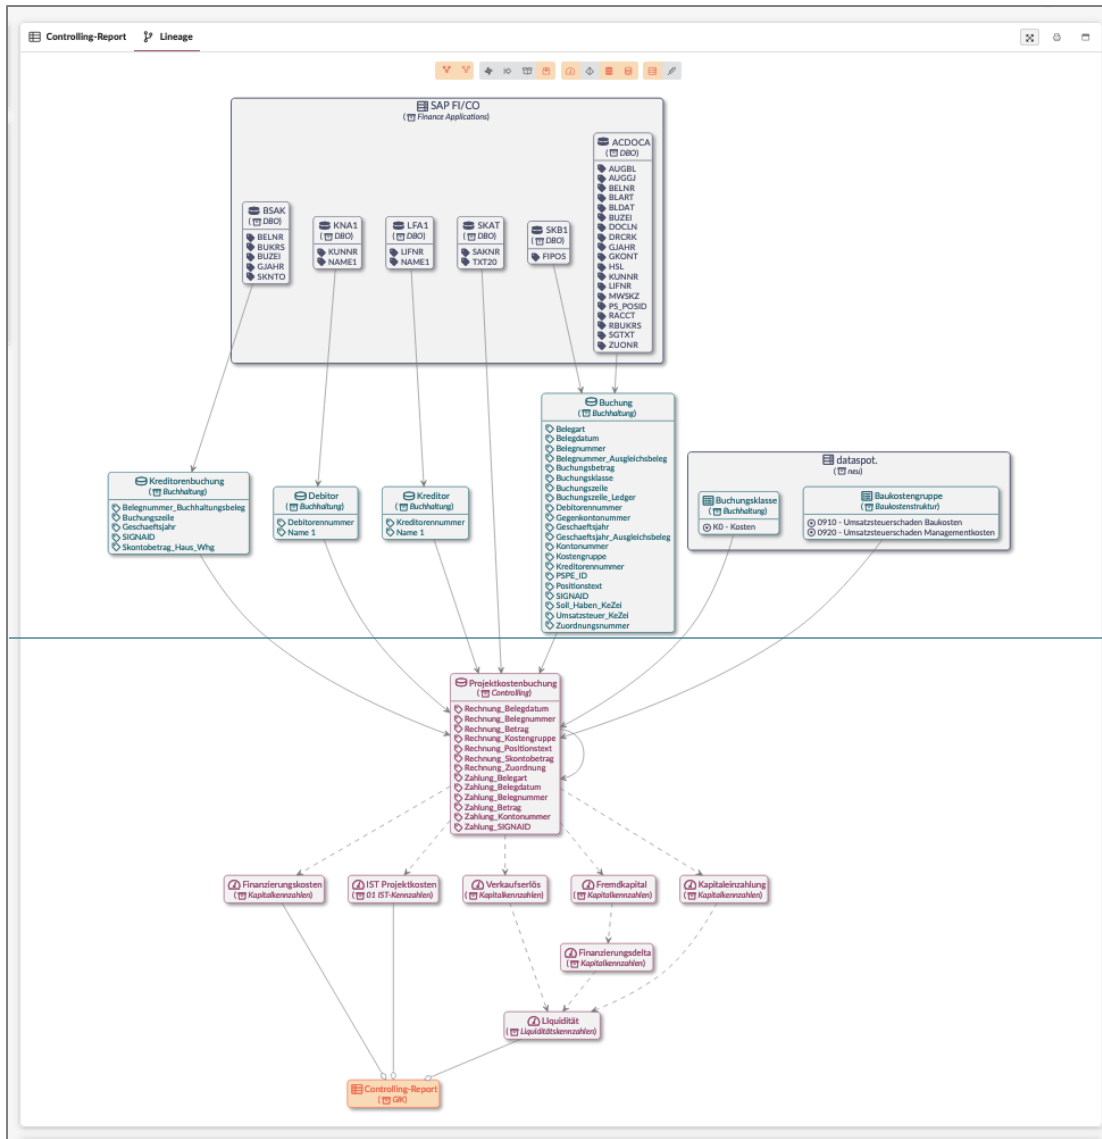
Controlling-Report Lineage

SAP FI/CO
(Finance Applications)

ACDOCA
(DBO)
AUGBL
AUGGJ
BELNR
BLART
BLDAT
BUZEI
DOCLN
DRCRK
GJAHR
GKONT
HSL
KUNNR
LIFNR
MWSKZ
PS_POSID
RACCT
RBUKRS
SGTXT
ZUONR

BSAK
(DBO)
BELNR
BUKRS
BUZEI
GJAHR
SKNTO

KNA1
(DBO)
KUNNR
NAME1

LFA1
(DBO)
LIFNR
NAME1

SKAT
(DBO)
SAKNR
TXT20

SKB1
(DBO)
FIPOS

Buchung
(Buchhaltung)
Belegart
Belegdatum
Belegnummer
Belegnummer_Ausgleichsbeleg
Buchungsbetrag
Buchungsklasse
Buchungszeile
Buchungszeile_Ledger
Debitorennummer
Gegenkontonummer
Geschaeftsjahr
Geschaeftsjahr_Ausgleichsbeleg
Kontonummer
Kostengruppe
Kreditorennummer
PSPE_ID
Positionstext
SIGNAID
Soll_Haben_KeZei
Umsatzsteuer_KeZei
Zuordnungsnummer

Kreditorenbuchung
(Buchhaltung)
Belegnummer_Buchhaltungsbeleg
Buchungszeile
Geschaeftsjahr
SIGNAID
Skontobetrag_Haus_Whg

Debitor
(Buchhaltung)
Debitorennummer
Name 1

Kreditor
(Buchhaltung)
Kreditorennummer
Name 1

dataspot.
(neu)

Buchungsklasse
(Buchhaltung)
K0 - Kosten

Baukostengruppe
(Baukostenstruktur)
0910 - Umsatzsteuerschaden Baukosten
0920 - Umsatzsteuerschaden Managementkosten

Projektkostenbuchung
(Controlling)
Rechnung_Belegdatum
Rechnung_Belegnummer
Rechnung_Betrag
Rechnung_Kostengruppe
Rechnung_Positionstext
Rechnung_Skontobetrag
Rechnung_Zuordnung
Zahlung_Belegart
Zahlung_Belegdatum
Zahlung_Belegnummer
Zahlung_Betrag
Zahlung_Kontonummer
Zahlung_SIGNAID

Finanzierungskosten
(Kapitalkennzahlen)

IST Projektkosten
(01 IST-Kennzahlen)

Verkaufserlös
(Kapitalkennzahlen)

Fremdkapital
(Kapitalkennzahlen)

Kapitaleinzahlung
(Kapitalkennzahlen)

Finanzierungsdelta
(Kapitalkennzahlen)

Liquidität
(Liquiditätskennzahlen)

Controlling-Report
(GR)